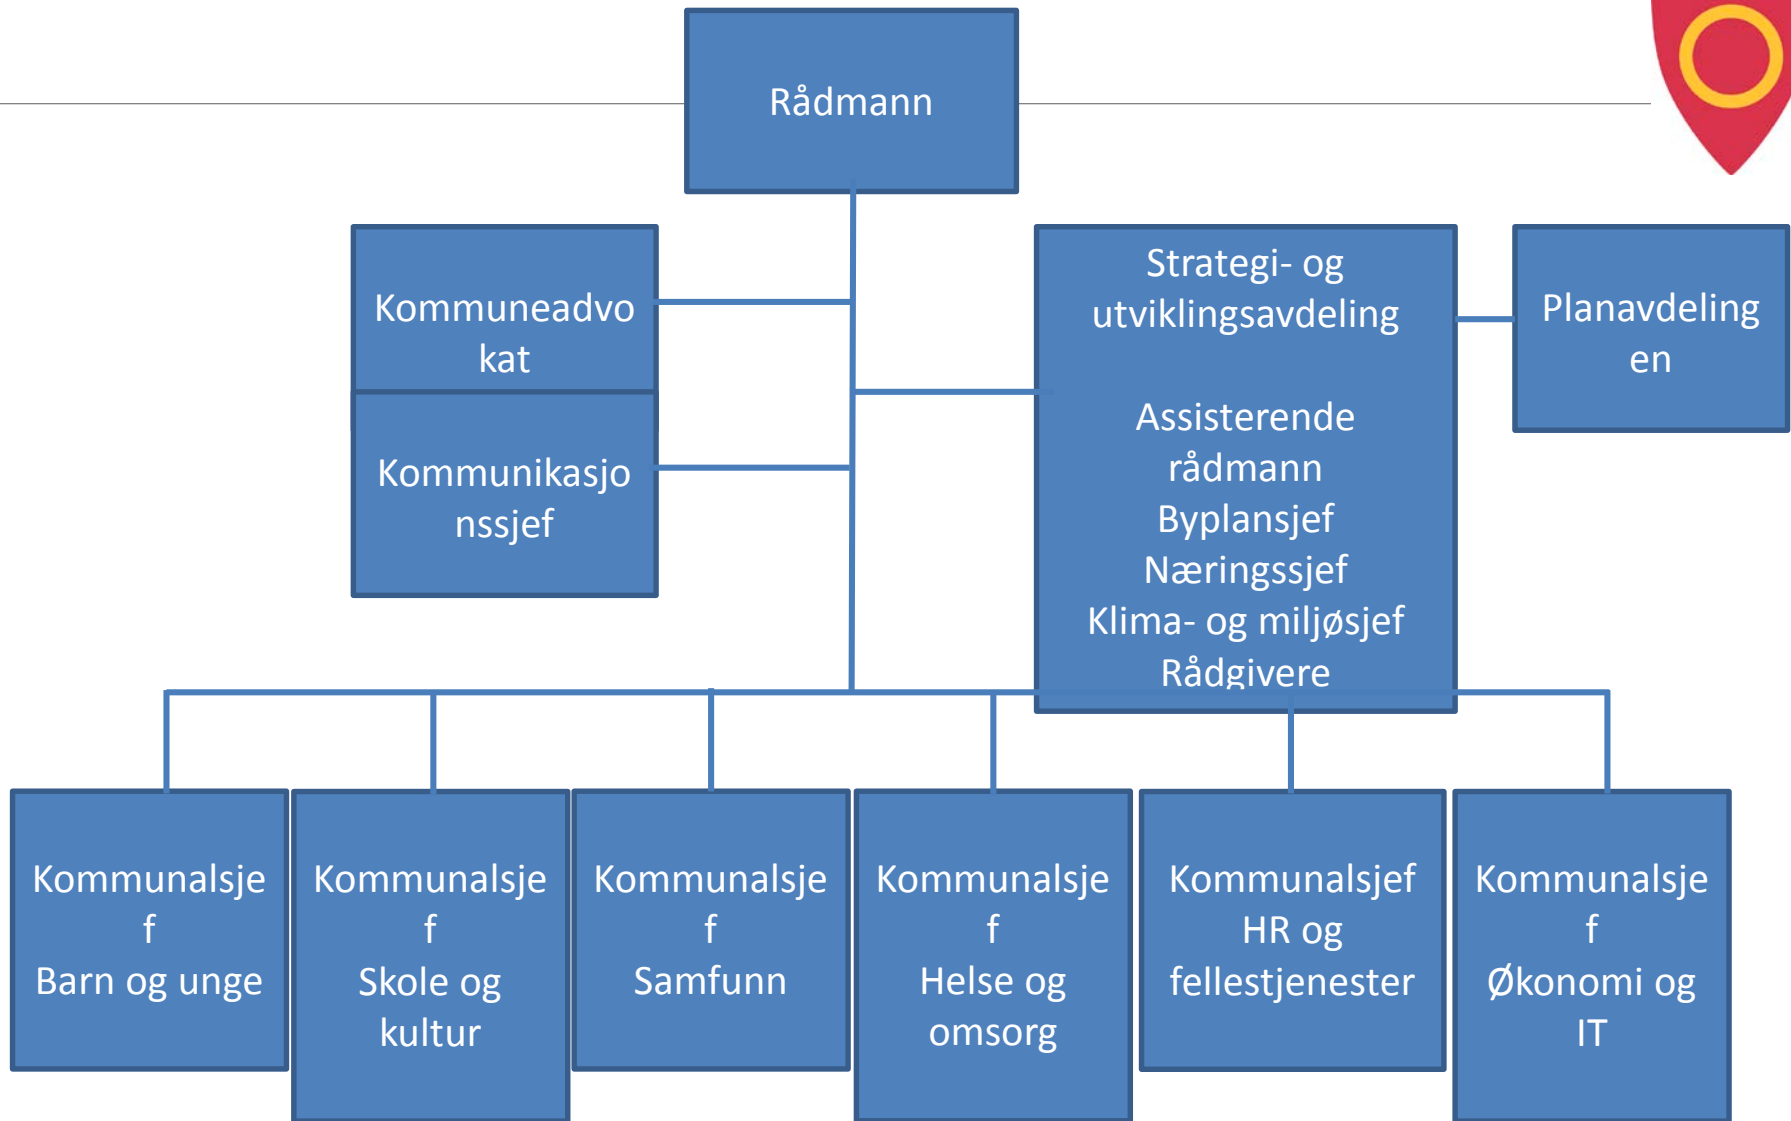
Rådmann

Kommuneadvokat

Kommunikasjonssjef

Strategi- og utviklingsavdeling

Assisterende rådmann
Byplansjef
Næringssjef
Klima- og miljøsjef
Rådgivere

Planavdelingen

Kommunalsjef
Barn og unge

Kommunalsjef
Skole og kultur

Kommunalsjef
Samfunn

Kommunalsjef
Helse og omsorg

Kommunalsjef
HR og fellestjenester

Kommunalsjef
Økonomi og IT